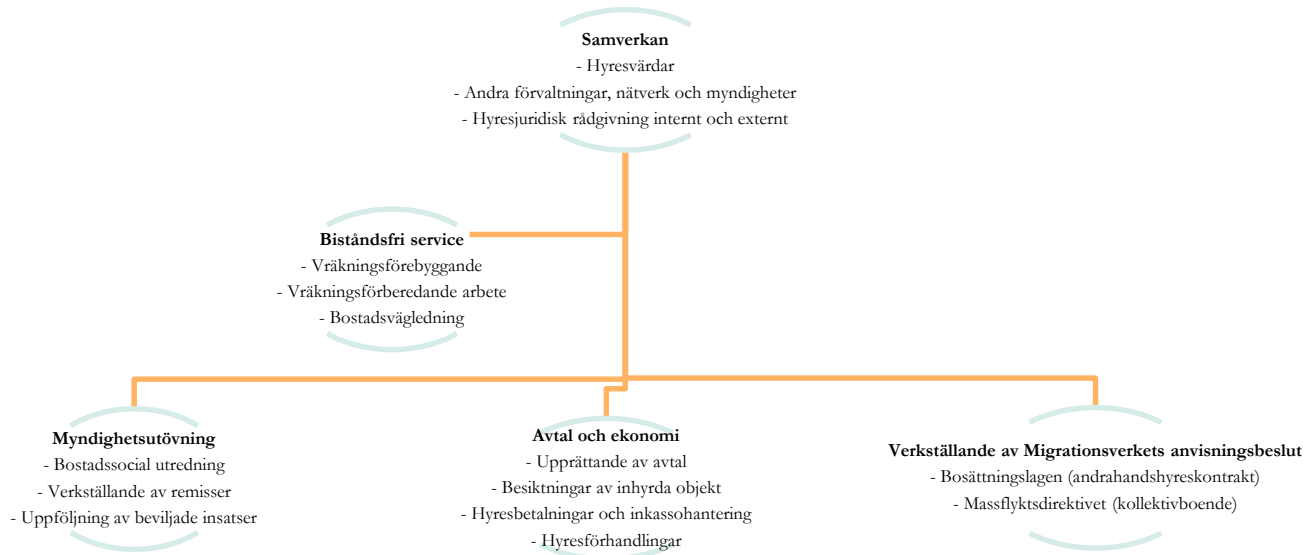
**Samverkan**
- Hyresvärdar
- Andra förvaltningar, nätverk och myndigheter
- Hyresjuridisk rådgivning internt och externt

**Biståndsfri service**
- Vräkningsförebyggande
- Vräkningsförberedande arbete
- Bostadsvägledning

**Myndighetsutövning**
- Bostadssocial utredning
- Verkställande av remisser
- Uppföljning av beviljade insatser

**Avtal och ekonomi**
- Upprättande av avtal
- Besiktningar av inhyrda objekt
- Hyresbetalningar och inkassohantering
- Hyresförhandlingar

**Verkställande av Migrationsverkets anvisningsbeslut**
- Bosättningslagen (andrahandshyreskontrakt)
- Massflyktsdirektivet (kollektivboende)